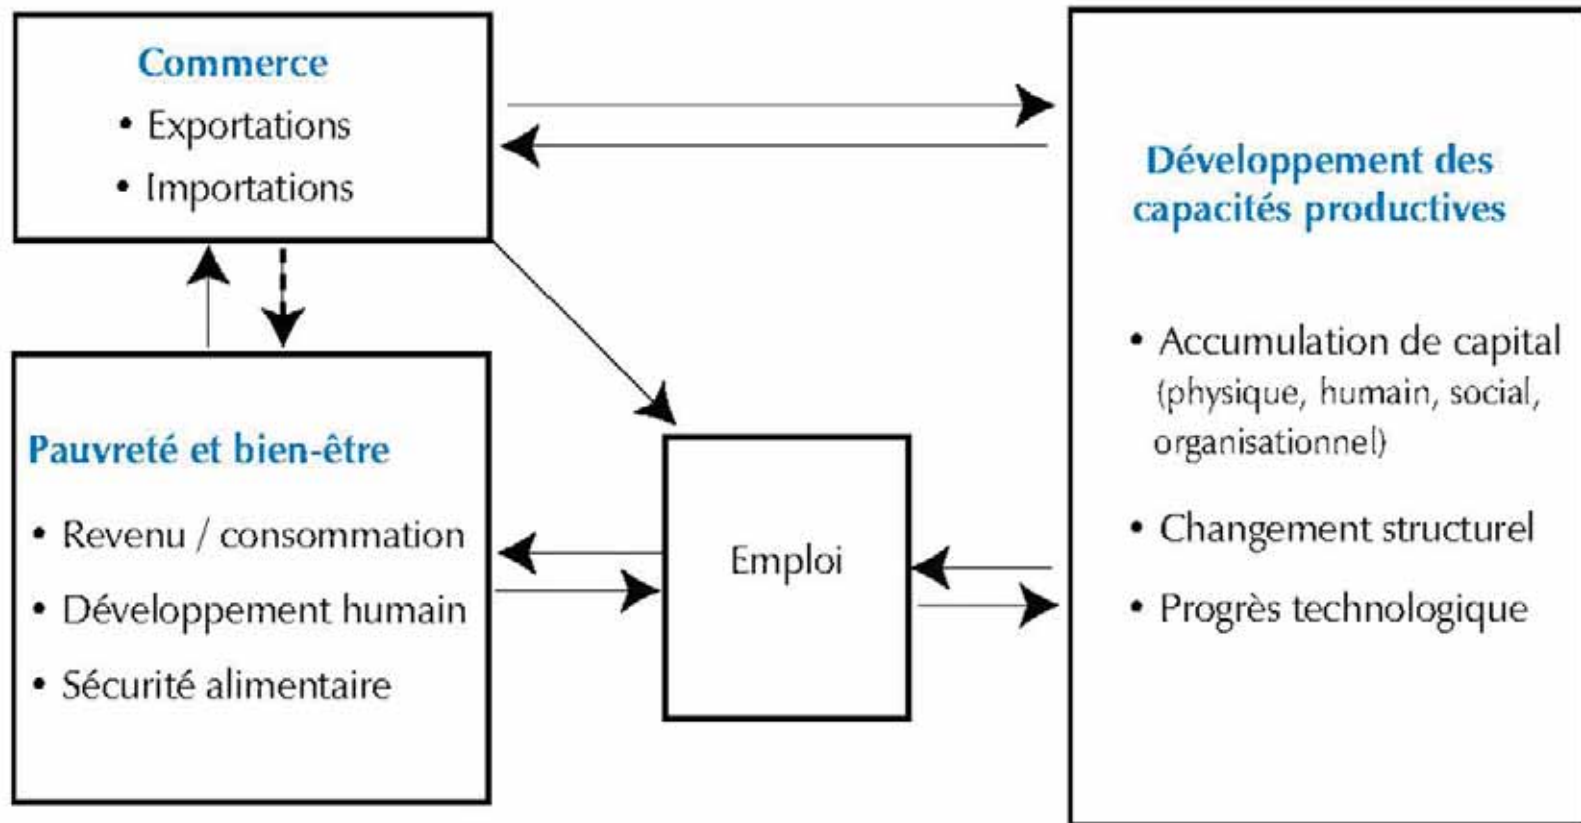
Commerce
• Exportations
• Importations

Développement des capacités productives

• Accumulation de capital (physique, humain, social, organisationnel)
• Changement structurel
• Progrès technologique

Pauvreté et bien-être
• Revenu / consommation
• Développement humain
• Sécurité alimentaire

Emploi